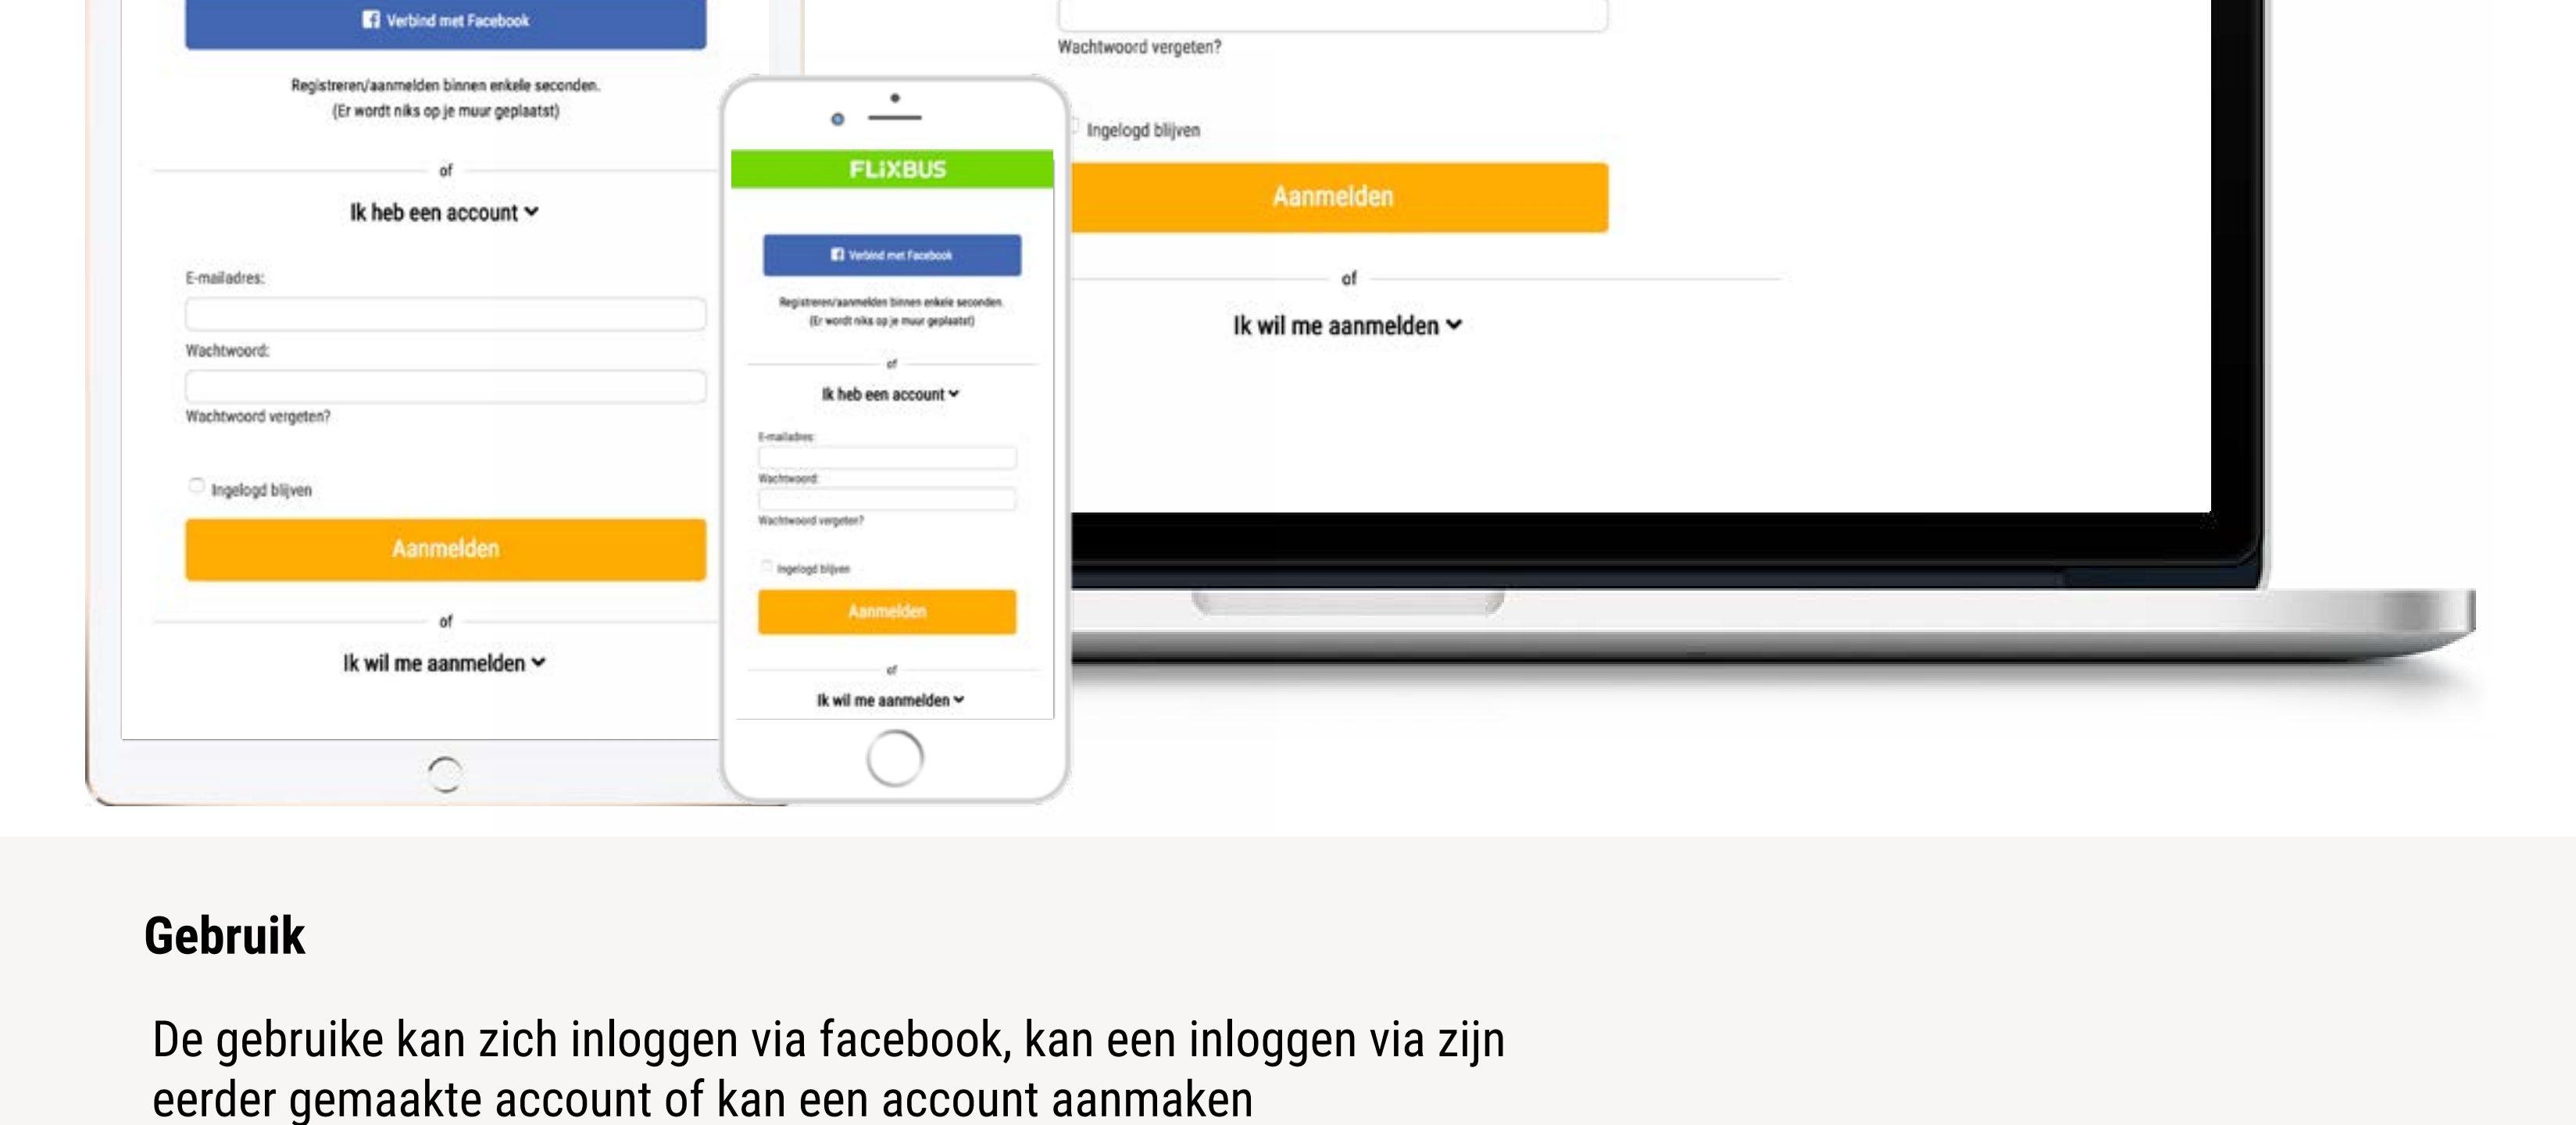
Verbind met Facebook

Registreren/aanmelden binnen enkele seconden.
(Er wordt niks op je muur geplaatst)

of

Ik heb een account

E-mailadres:

Wachtwoord:

Wachtwoord vergeten?

Ingelogd blijven

Aanmelden

of

Ik wil me aanmelden

FLiXBUS

Verbind met Facebook

Registreren/aanmelden binnen enkele seconden.
(Er wordt niks op je muur geplaatst)

of

Ik heb een account

E-mailadres:

Wachtwoord:

Wachtwoord vergeten?

Ingelogd blijven

Aanmelden

of

Ik wil me aanmelden

Wachtwoord vergeten?

Ingelogd blijven

Aanmelden

of

Ik wil me aanmelden

Gebruik

De gebruike kan zich inloggen via facebook, kan een inloggen via zijn eerder gemaakte account of kan een account aanmaken